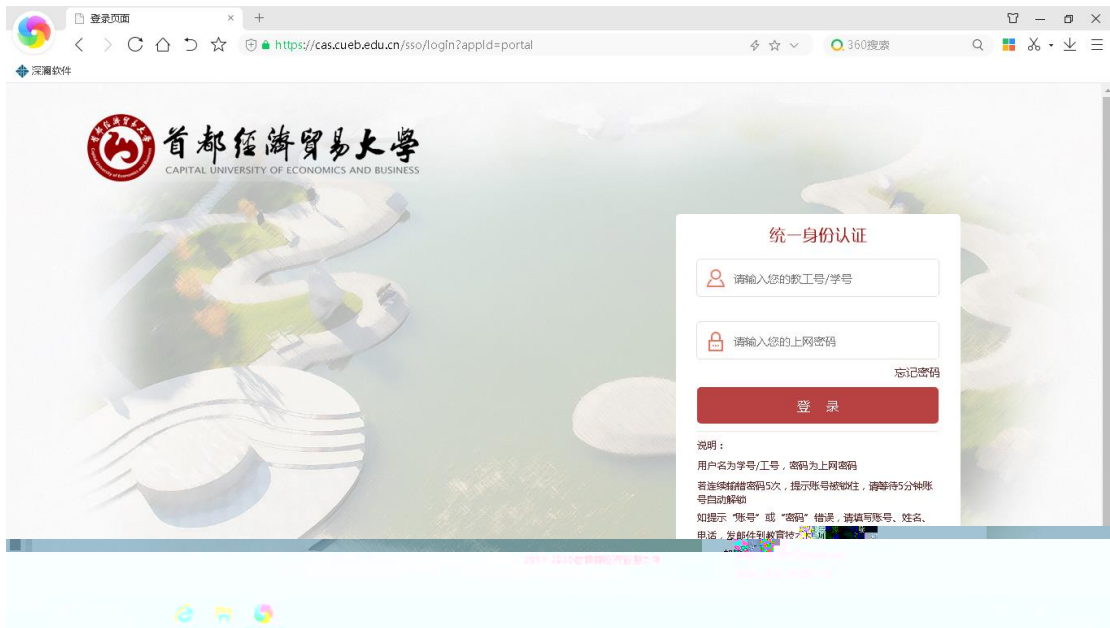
登录页面

https://cas.cueb.edu.cn/sso/login?appId=portal

360搜索

深澜软件

首都经济贸易大学
CAPITAL UNIVERSITY OF ECONOMICS AND BUSINESS

统一身份认证

请输入您的教工号/学号

请输入您的上网密码

忘记密码

登 录

说明：

用户名为学号/工号，密码为上网密码

若连续输错密码5次，提示账号被锁住，请等待5分钟账号自动解锁

如提示"账号"或"密码"错误，请填写账号、姓名、电话，发邮件到教育技术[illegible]

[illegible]首都经济贸易大学